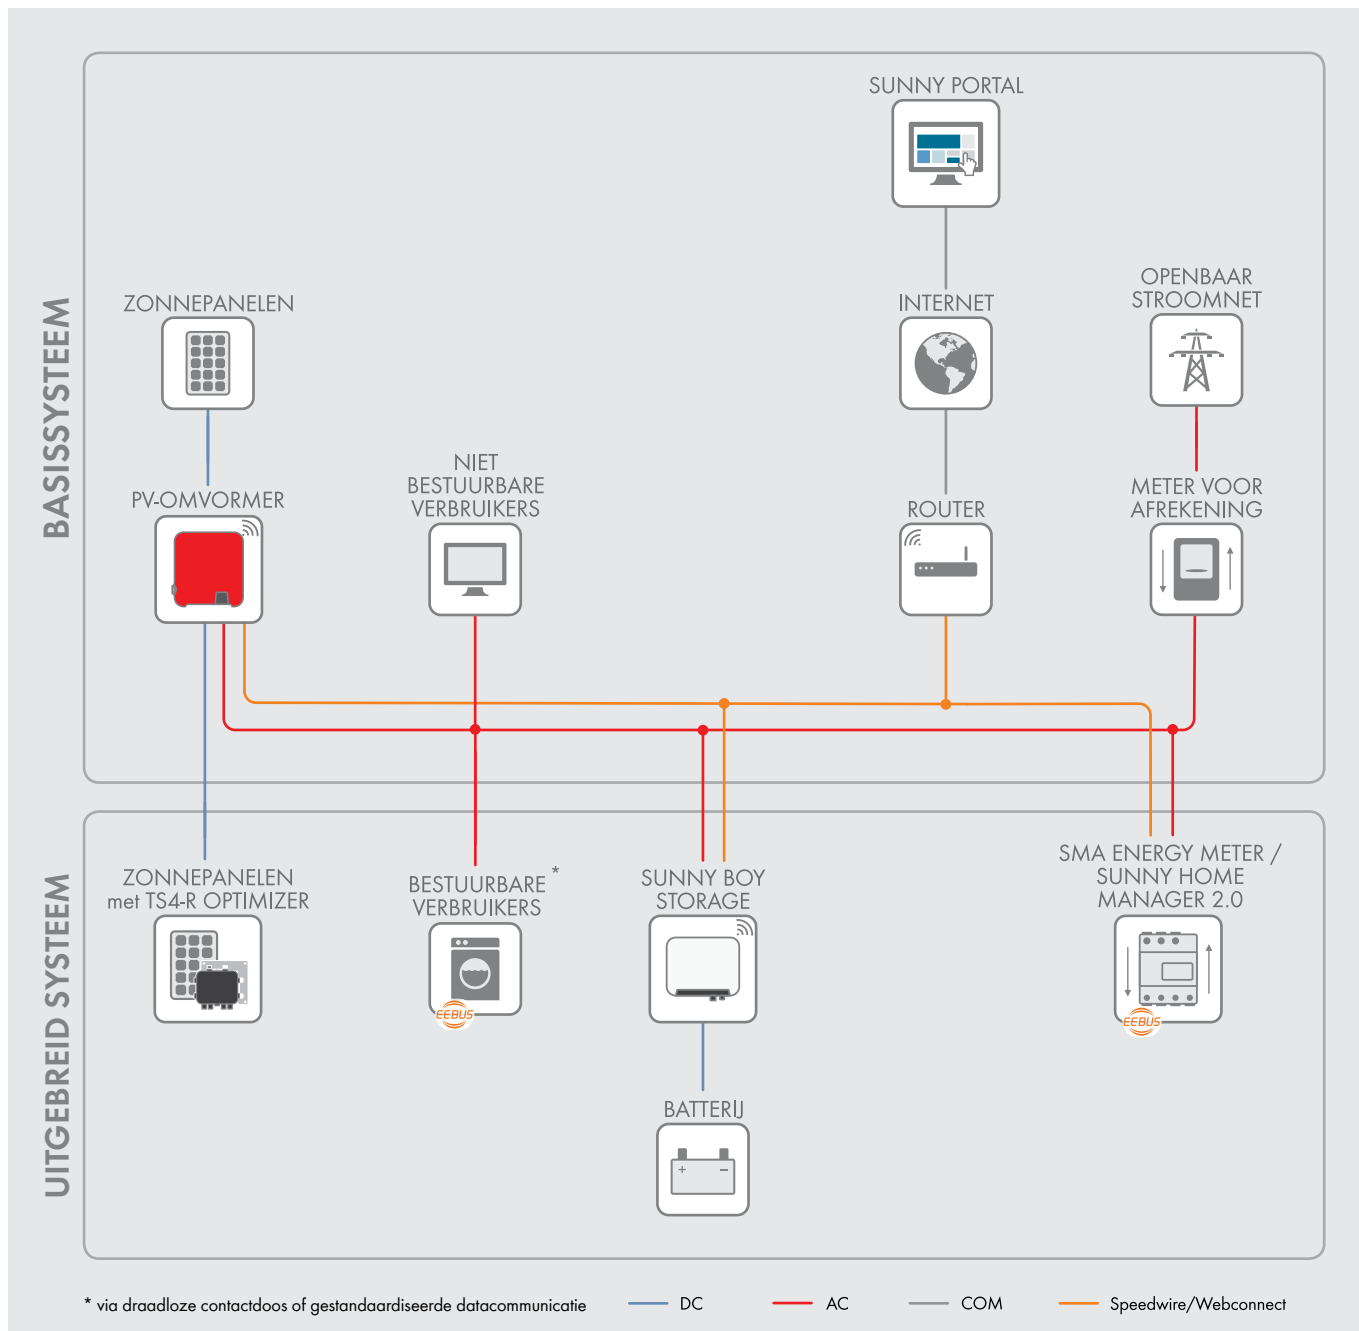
BASISSYSTEEM

SUNNY PORTAL

ZONNEPANELEN

INTERNET

OPENBAAR STROOMNET

PV-OMVORMER

NIET BESTUURBARE VERBRUIKERS

ROUTER

METER VOOR AFREKENING

UITGEBREID SYSTEEM

ZONNEPANELEN met TS4-R OPTIMIZER

BESTUURBARE VERBRUIKERS *

EEBUS

SUNNY BOY STORAGE

SMA ENERGY METER / SUNNY HOME MANAGER 2.0

EEBUS

BATTERIJ

+ −

* via draadloze contactdoos of gestandaardiseerde datacommunicatie

DC AC COM Speedwire/Webconnect